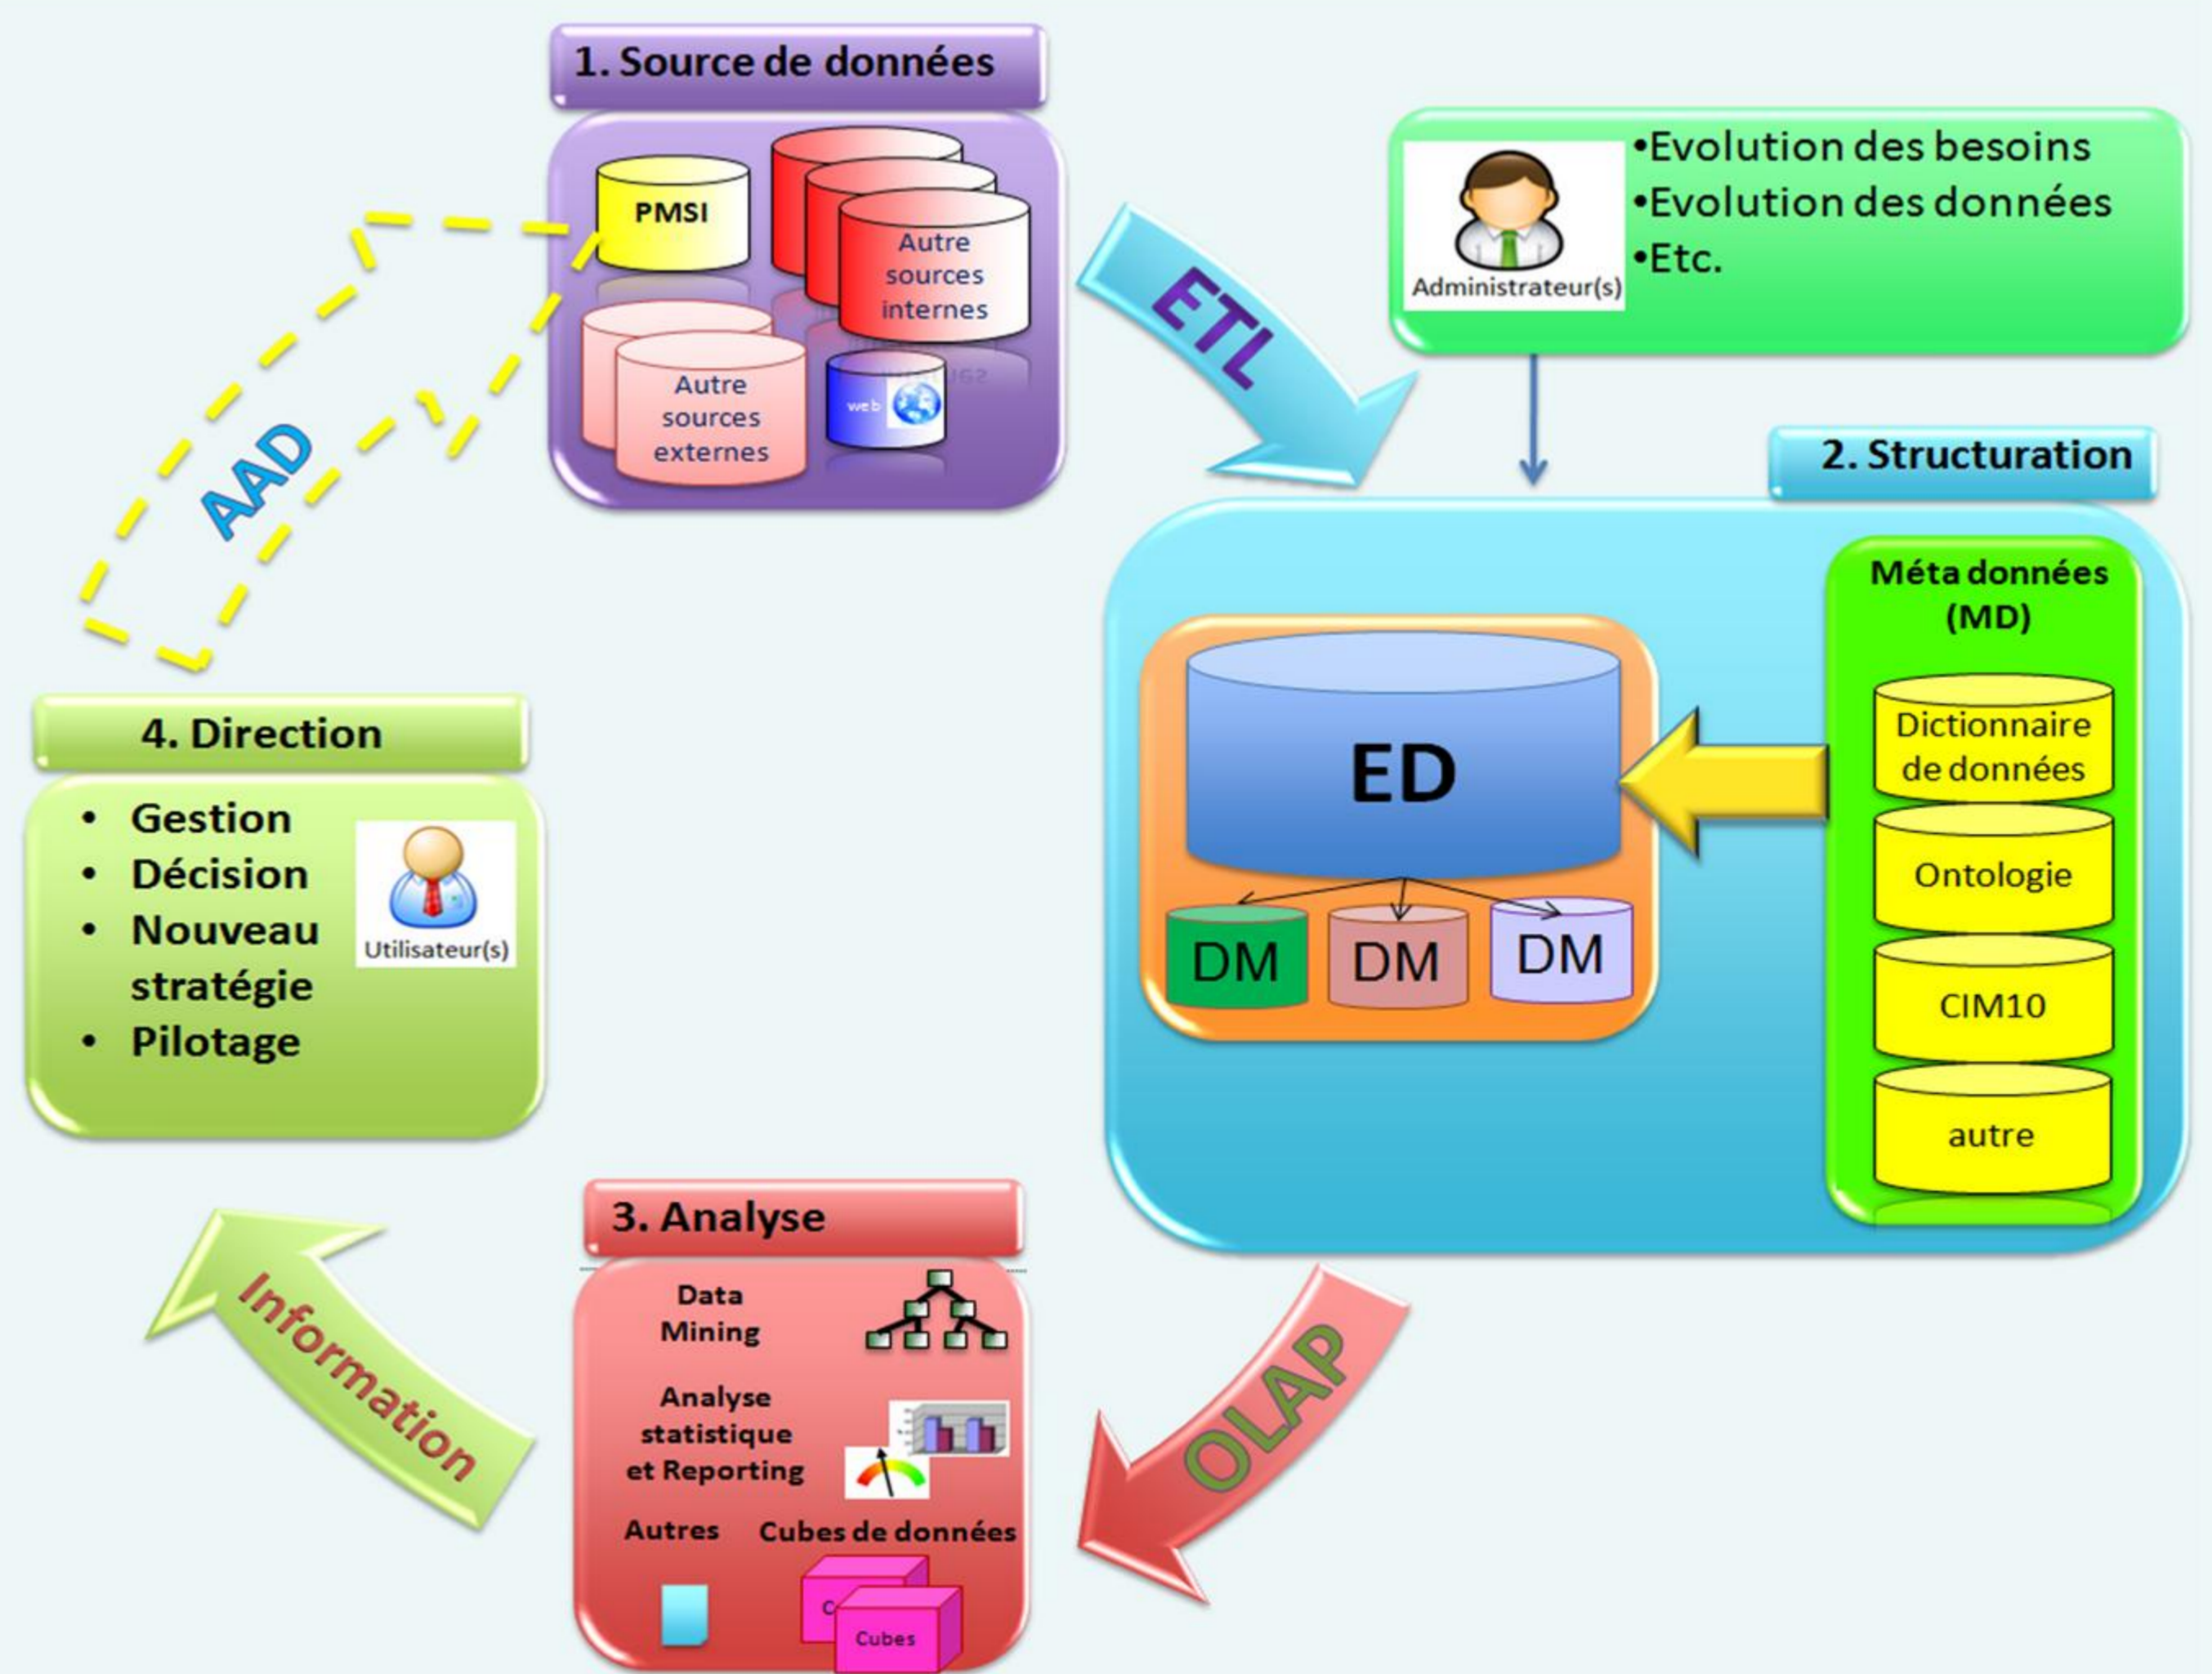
1. Source de données

PMSI

Autre sources internes

Autre sources externes

web

ETL

Administrateur(s)

•Evolution des besoins
•Evolution des données
•Etc.

2. Structuration

ED

DM DM DM

Méta données (MD)

Dictionnaire de données

Ontologie

CIM10

autre

AAD

4. Direction

• Gestion
• Décision
• Nouveau stratégie
• Pilotage

Utilisateur(s)

3. Analyse

Data Mining

Analyse statistique et Reporting

Autres

Cubes de données

Cubes

Information

OLAP